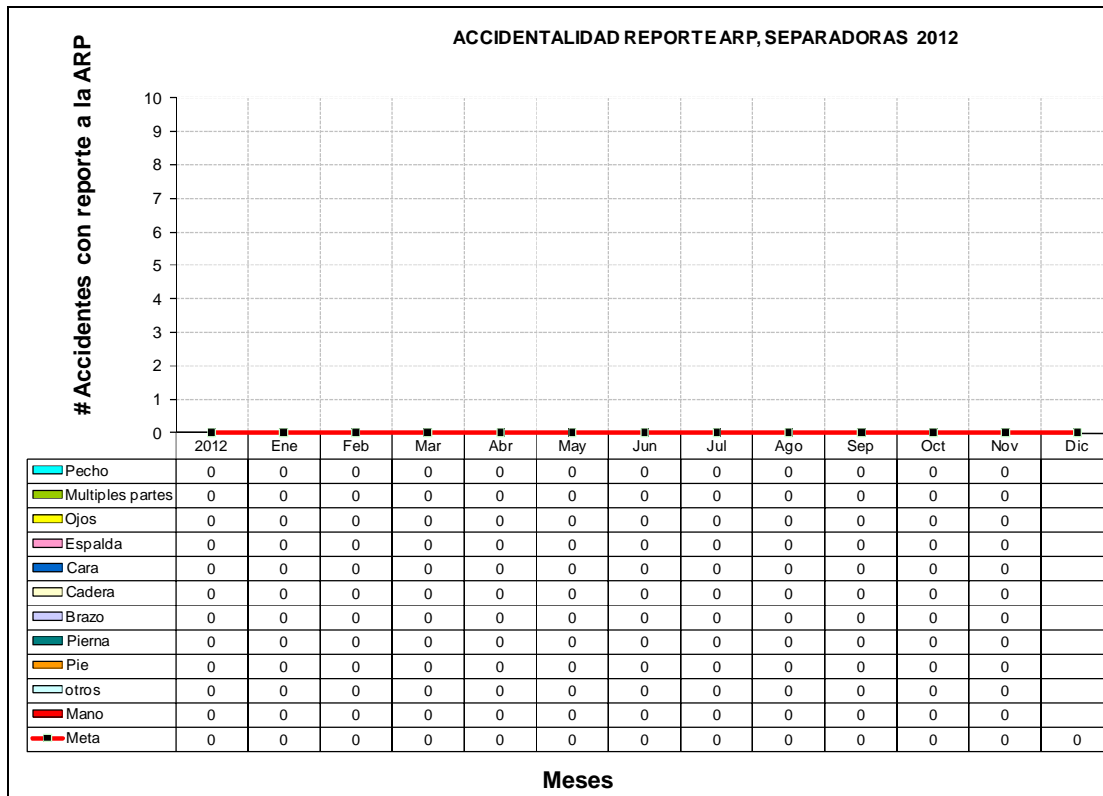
ACCIDENTALIDAD REPORTE ARP, SEPARADORAS 2012

# Accidentes con reporte a la ARP

10
9
8
7
6
5
4
3
2
1
0

| | 2012 | Ene | Feb | Mar | Abr | May | Jun | Jul | Ago | Sep | Oct | Nov | Dic |
|---|---|---|---|---|---|---|---|---|---|---|---|---|---|
| Pecho | 0 | 0 | 0 | 0 | 0 | 0 | 0 | 0 | 0 | 0 | 0 | 0 | |
| Multiples partes | 0 | 0 | 0 | 0 | 0 | 0 | 0 | 0 | 0 | 0 | 0 | 0 | |
| Ojos | 0 | 0 | 0 | 0 | 0 | 0 | 0 | 0 | 0 | 0 | 0 | 0 | |
| Espalda | 0 | 0 | 0 | 0 | 0 | 0 | 0 | 0 | 0 | 0 | 0 | 0 | |
| Cara | 0 | 0 | 0 | 0 | 0 | 0 | 0 | 0 | 0 | 0 | 0 | 0 | |
| Cadera | 0 | 0 | 0 | 0 | 0 | 0 | 0 | 0 | 0 | 0 | 0 | 0 | |
| Brazo | 0 | 0 | 0 | 0 | 0 | 0 | 0 | 0 | 0 | 0 | 0 | 0 | |
| Pierna | 0 | 0 | 0 | 0 | 0 | 0 | 0 | 0 | 0 | 0 | 0 | 0 | |
| Pie | 0 | 0 | 0 | 0 | 0 | 0 | 0 | 0 | 0 | 0 | 0 | 0 | |
| otros | 0 | 0 | 0 | 0 | 0 | 0 | 0 | 0 | 0 | 0 | 0 | 0 | |
| Mano | 0 | 0 | 0 | 0 | 0 | 0 | 0 | 0 | 0 | 0 | 0 | 0 | |
| Meta | 0 | 0 | 0 | 0 | 0 | 0 | 0 | 0 | 0 | 0 | 0 | 0 | 0 |

Meses